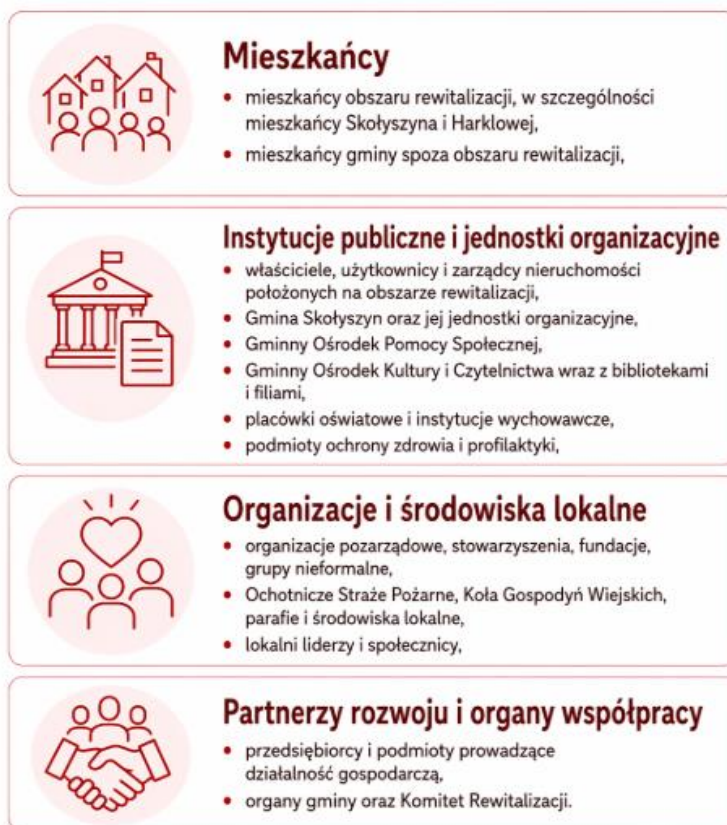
Mieszkańcy

- mieszkańcy obszaru rewitalizacji, w szczególności mieszkańcy Skołyszyna i Harklowej,
- mieszkańcy gminy spoza obszaru rewitalizacji,

Instytucje publiczne i jednostki organizacyjne

- właściciele, użytkownicy i zarządcy nieruchomości położonych na obszarze rewitalizacji,
- Gmina Skołyszyn oraz jej jednostki organizacyjne,
- Gminny Ośrodek Pomocy Społecznej,
- Gminny Ośrodek Kultury i Czytelnictwa wraz z bibliotekami i filiami,
- placówki oświatowe i instytucje wychowawcze,
- podmioty ochrony zdrowia i profilaktyki,

Organizacje i środowiska lokalne

- organizacje pozarządowe, stowarzyszenia, fundacje, grupy nieformalne,
- Ochotnicze Straże Pożarne, Koła Gospodyń Wiejskich, parafie i środowiska lokalne,
- lokalni liderzy i społecznicy,

Partnerzy rozwoju i organy współpracy

- przedsiębiorcy i podmioty prowadzące działalność gospodarczą,
- organy gminy oraz Komitet Rewitalizacji.